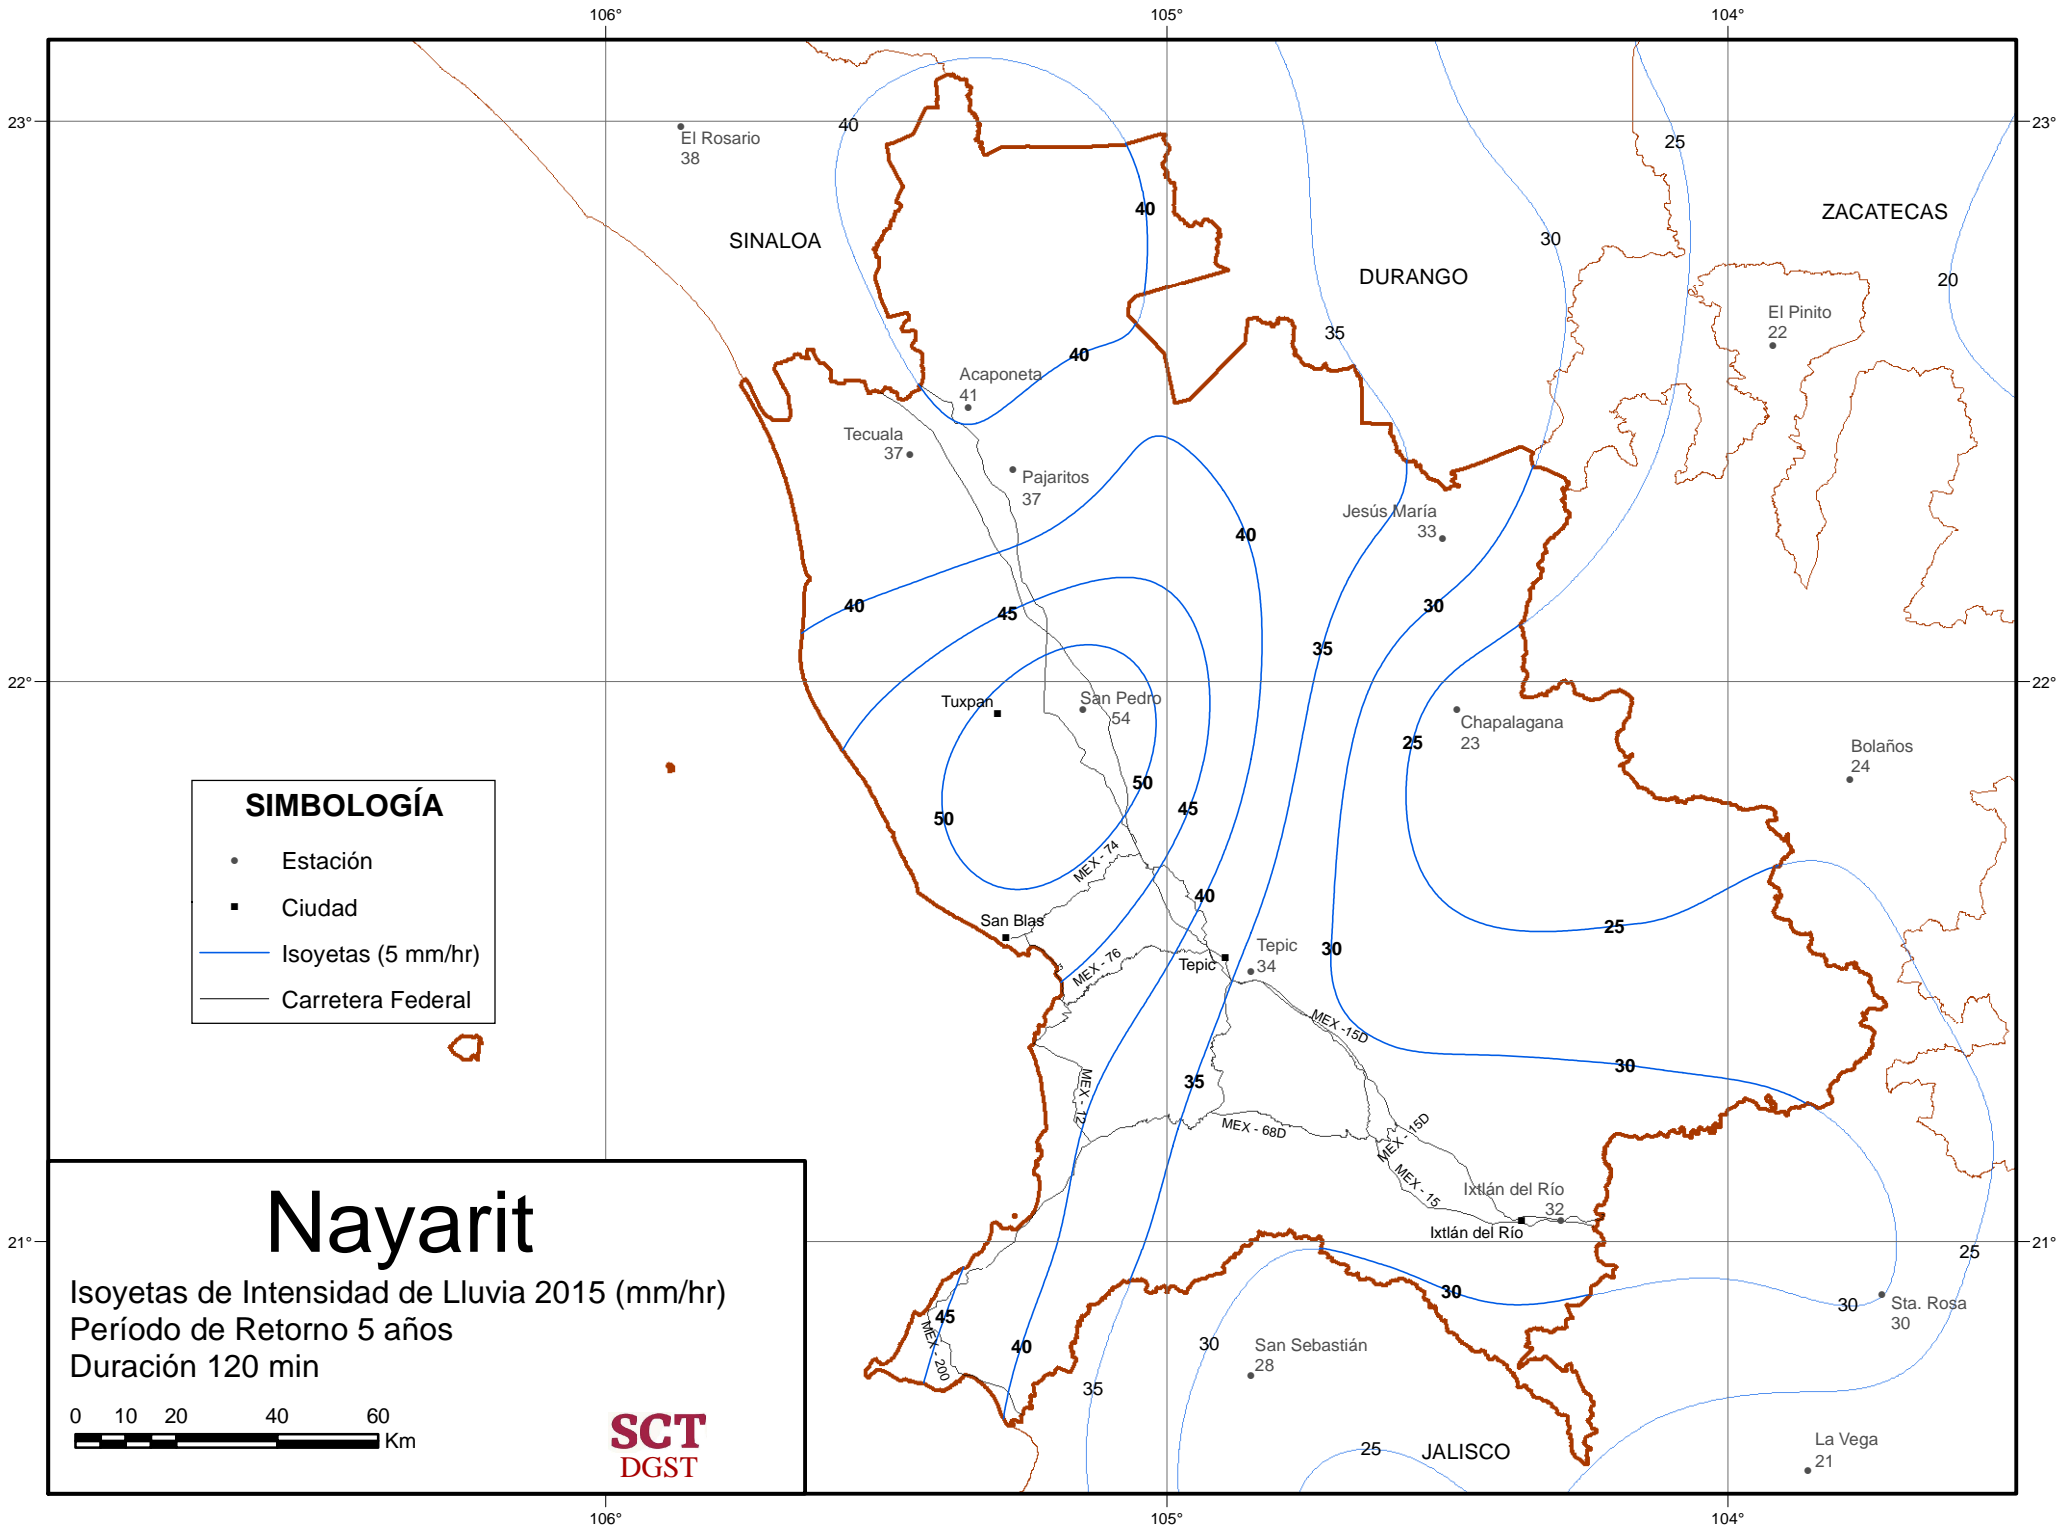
106°
105°
104°
23°
23°
22°
22°
21°
21°

El Rosario
38
40
SINALOA
40
25
ZACATECAS
30
DURANGO
20
35
El Pinito
22
40
Acaponeta
41
Tecuala
37
Pajaritos
37
40
Jesús María
33
40
45
30
35
Tuxpan
San Pedro
54
25
Chapalagana
23
Bolaños
24
50
50
45
MEX - 74
40
San Blas
25
MEX - 76
Tepic
Tepic
34
30
MEX -15D
30
35
MEX - 12
MEX - 68D
MEX - 15D
MEX - 15
Ixtlán del Río
32
Ixtlán del Río
25
30
30
Sta. Rosa
30
45
MEX - 200
40
30
San Sebastián
28
35
25
JALISCO
La Vega
21

SIMBOLOGÍA
Estación
Ciudad
Isoyetas (5 mm/hr)
Carretera Federal

Nayarit
Isoyetas de Intensidad de Lluvia 2015 (mm/hr)
Período de Retorno 5 años
Duración 120 min
0 10 20 40 60
Km
SCT
DGST